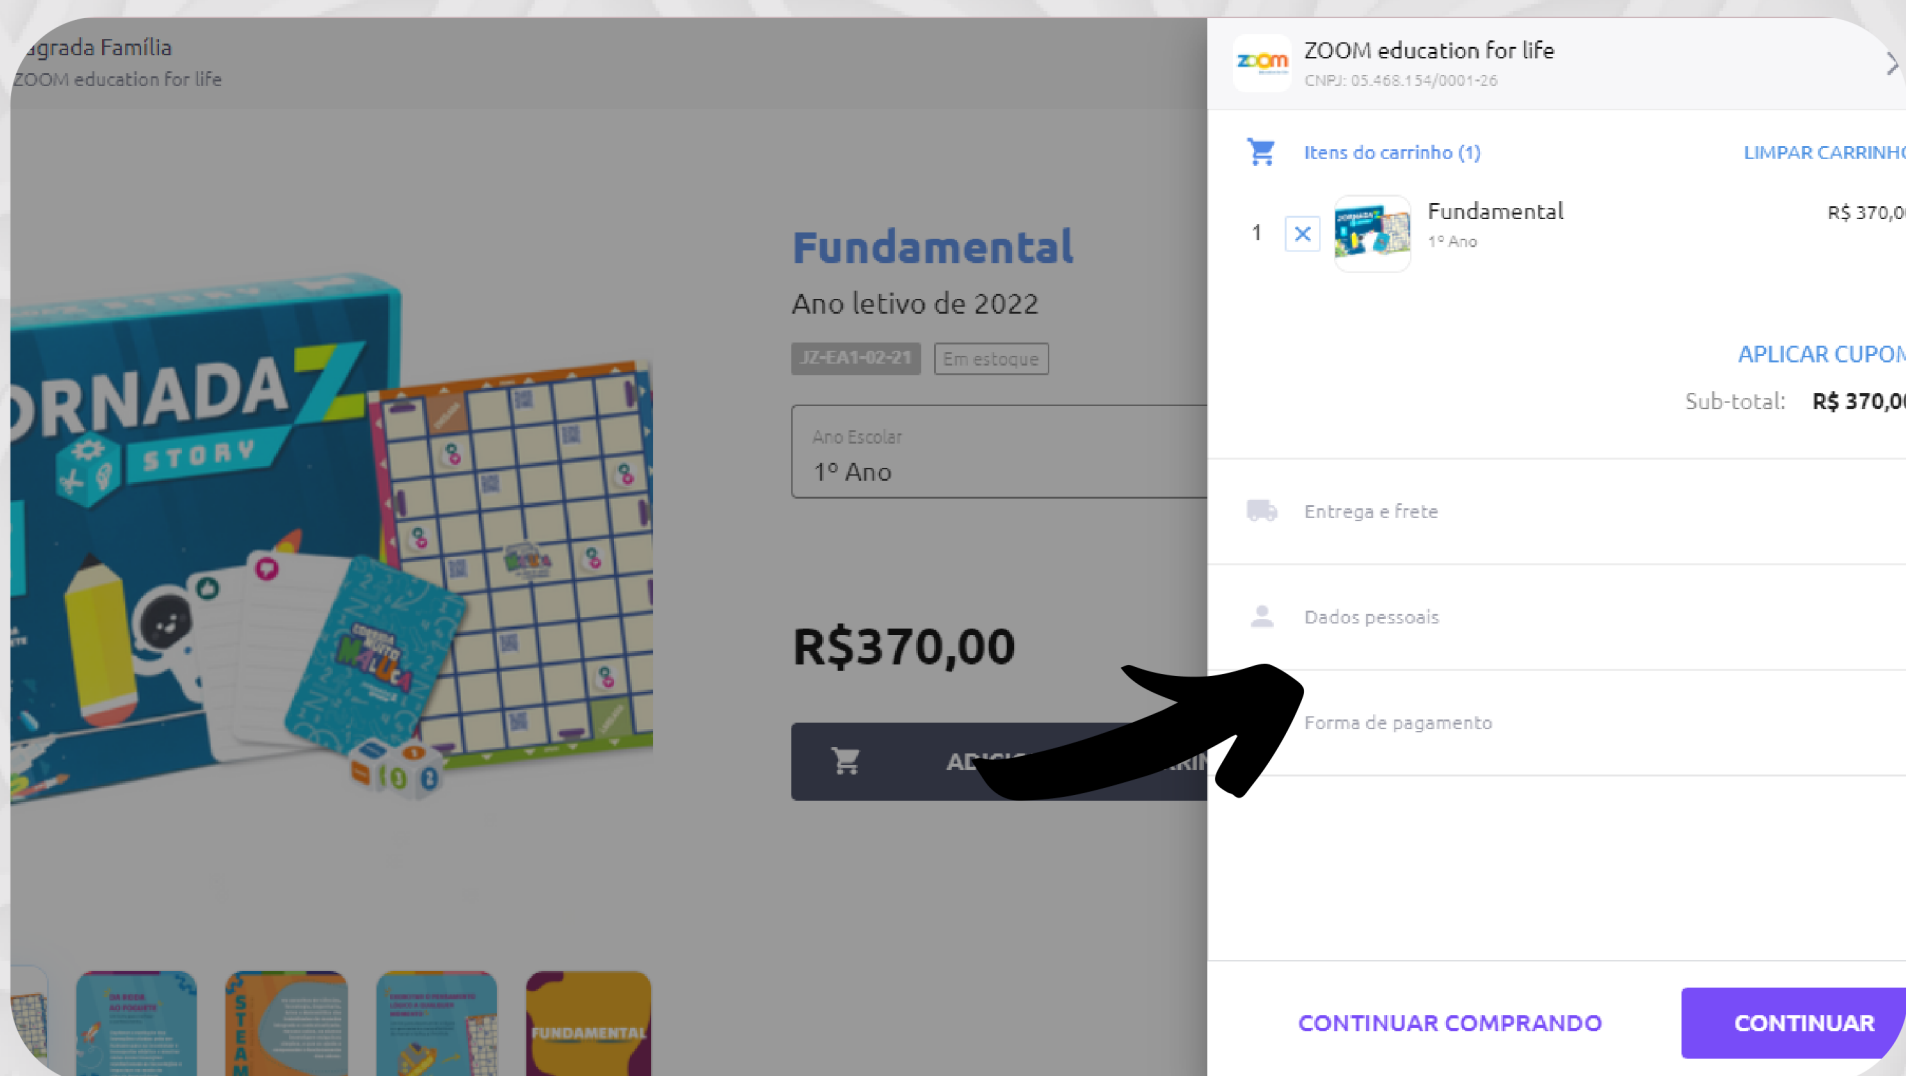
agrada Família
ZOOM education for life

ORNADA Z STORY

Fundamental
Ano letivo de 2022
JZ-EA1-02-21 Em estoque

Ano Escolar
1º Ano

R$370,00

ADICI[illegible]RI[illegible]

FUNDAMENTAL

ZOOM education for life
CNPJ: 05.468.154/0001-26

Itens do carrinho (1)
LIMPAR CARRINH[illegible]

1 × Fundamental
1º Ano
R$ 370,0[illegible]

APLICAR CUPO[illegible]
Sub-total: R$ 370,0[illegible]

Entrega e frete

Dados pessoais

Forma de pagamento

CONTINUAR COMPRANDO
CONTINUAR